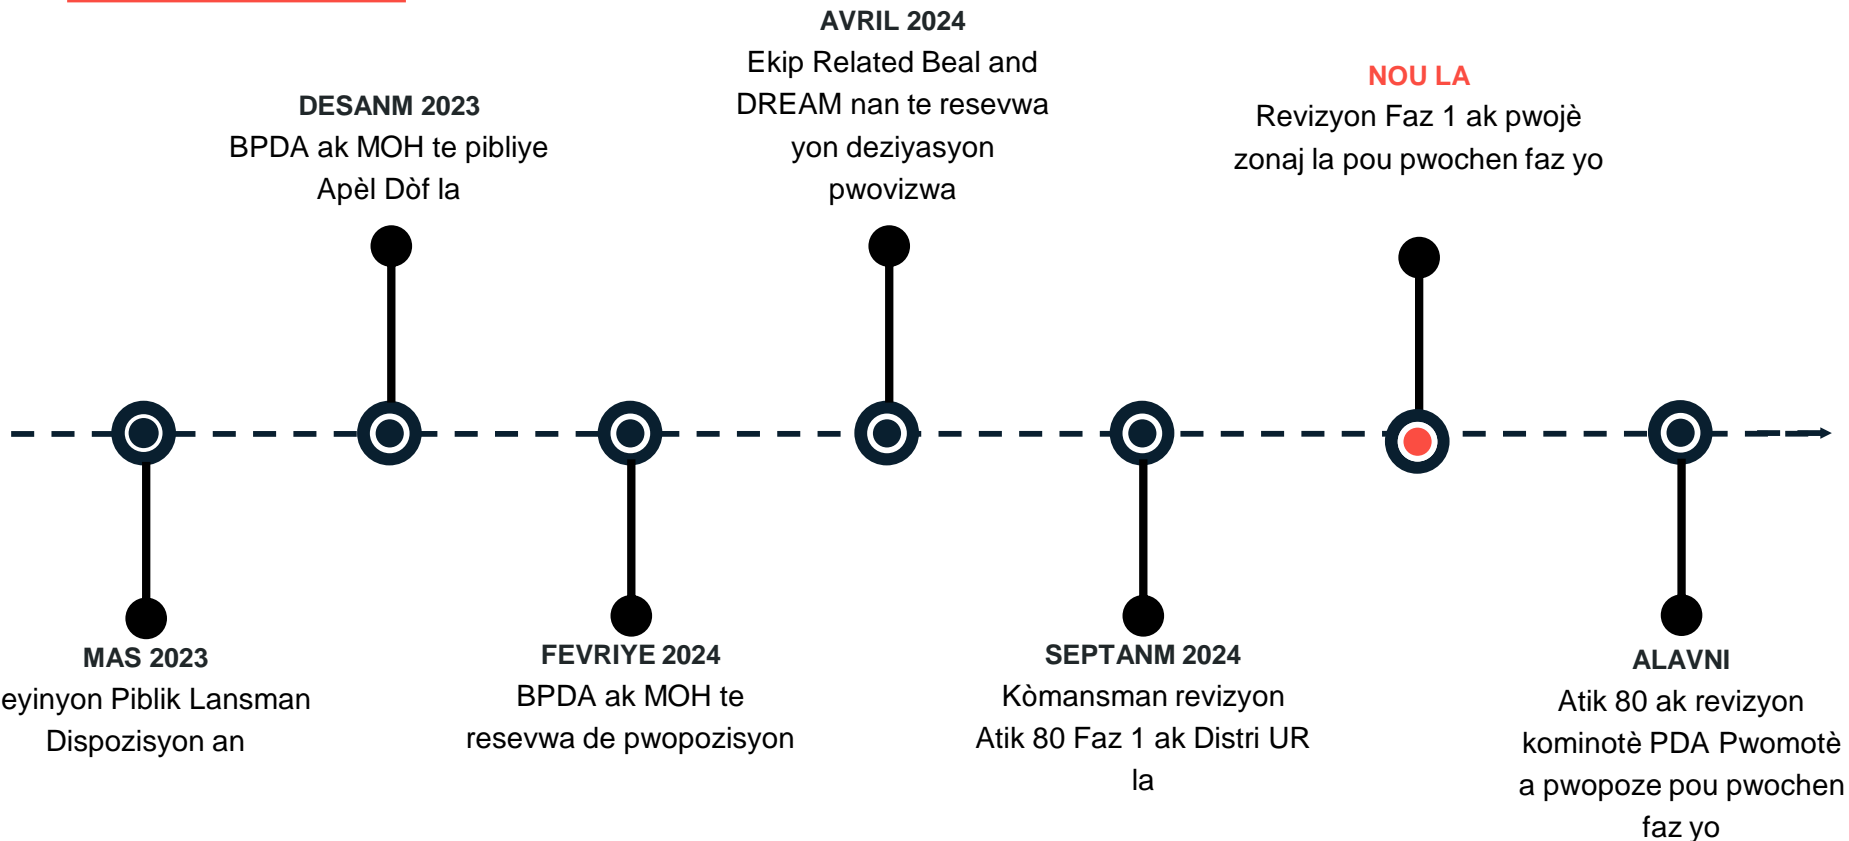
AVRIL 2024
Ekip Related Beal and DREAM nan te resevwa yon deziyasyon pwovizwa

DESANM 2023
BPDA ak MOH te pibliye Apèl Dòf la

NOU LA
Revizyon Faz 1 ak pwojè zonaj la pou pwochen faz yo

MAS 2023
eyinyon Piblik Lansman Dispozisyon an

FEVRIYE 2024
BPDA ak MOH te resevwa de pwopozisyon

SEPTANM 2024
Kòmansman revizyon Atik 80 Faz 1 ak Distri UR la

ALAVNI
Atik 80 ak revizyon kominotè PDA Pwomotè a pwopoze pou pwochen faz yo